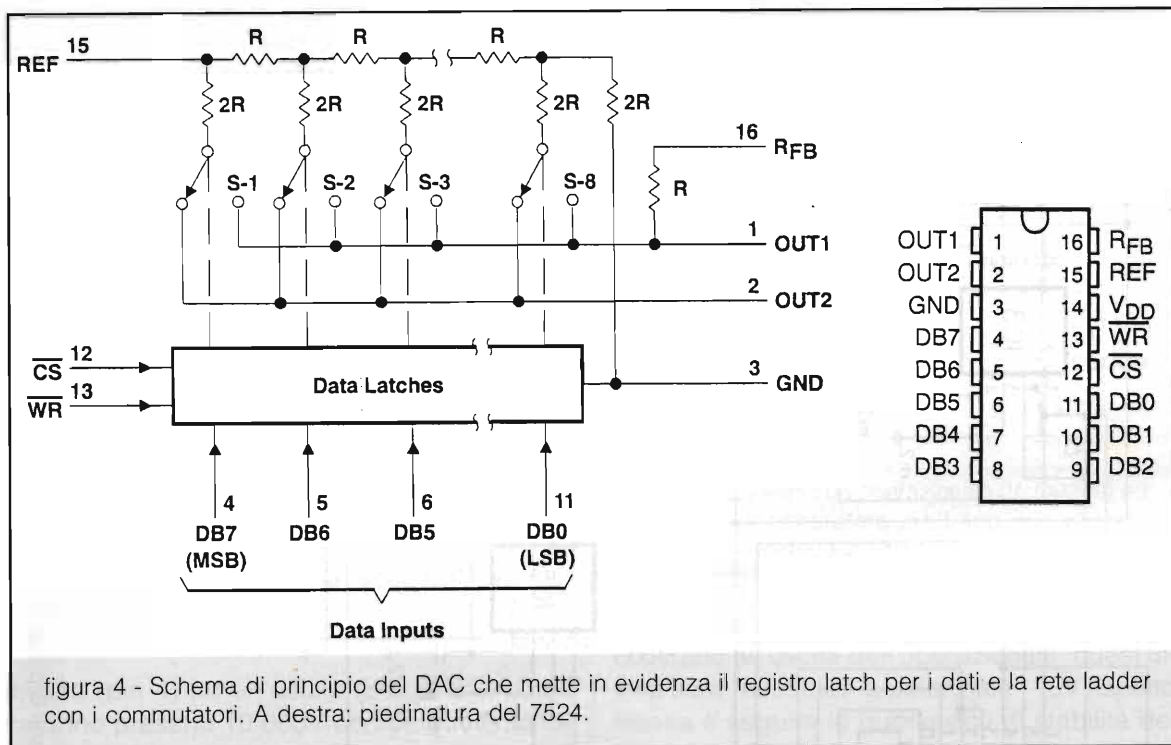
REF 15
R R R
2R 2R 2R 2R 2R
16 $R_{FB}$
R
S-1 S-2 S-3 S-8
1 OUT1
2 OUT2
$\overline{CS}$ 12
$\overline{WR}$ 13
Data Latches
3 GND
4 5 6 11
DB7 (MSB) DB6 DB5 DB0 (LSB)
Data Inputs

| | | | |
|---|---|---|---|
| OUT1 | 1 | 16 | $R_{FB}$ |
| OUT2 | 2 | 15 | REF |
| GND | 3 | 14 | $V_{DD}$ |
| DB7 | 4 | 13 | $\overline{WR}$ |
| DB6 | 5 | 12 | $\overline{CS}$ |
| DB5 | 6 | 11 | DB0 |
| DB4 | 7 | 10 | DB1 |
| DB3 | 8 | 9 | DB2 |

figura 4 - Schema di principio del DAC che mette in evidenza il registro latch per i dati e la rete ladder con i commutatori. A destra: piedinatura del 7524.